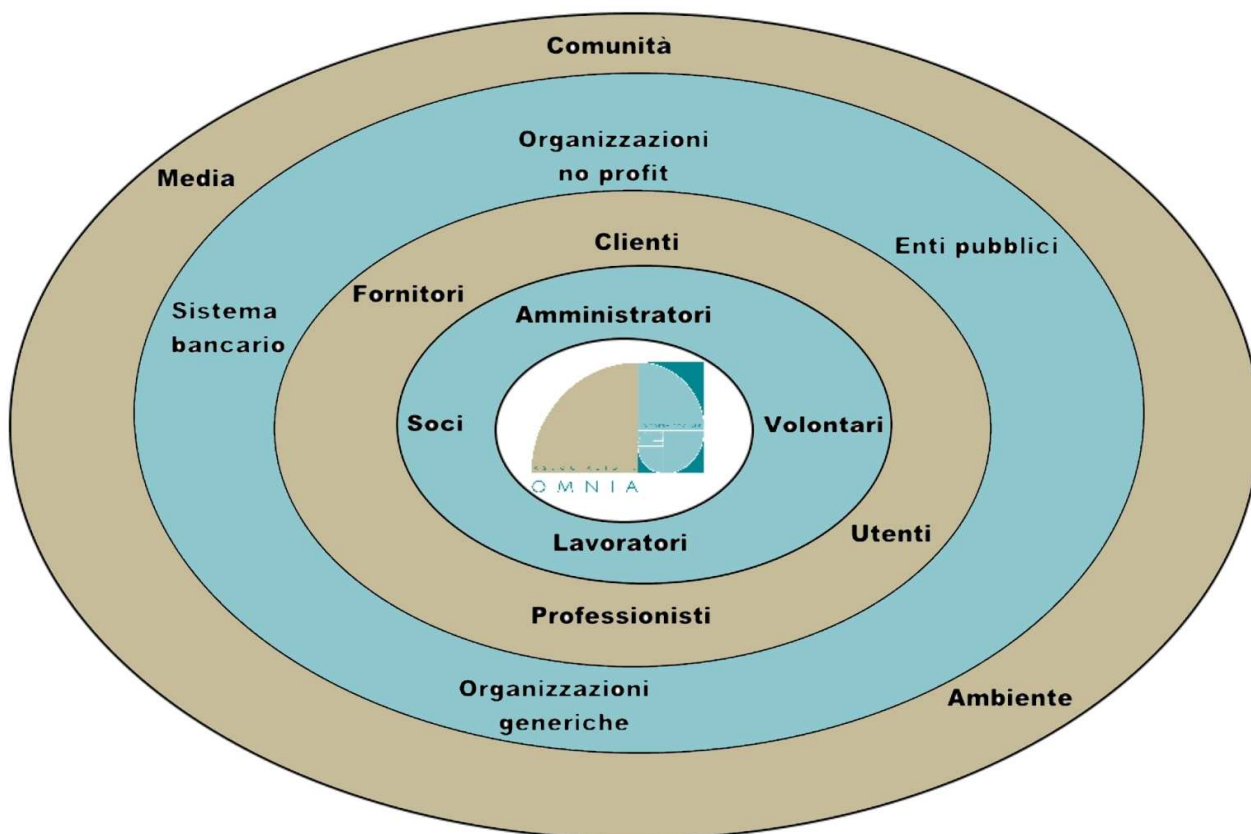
Comunità

Media

Organizzazioni no profit

Enti pubblici

Sistema bancario

Clienti

Fornitori

Amministratori

Soci

Volontari

OMNIA

Utenti

Lavoratori

Professionisti

Organizzazioni generiche

Ambiente